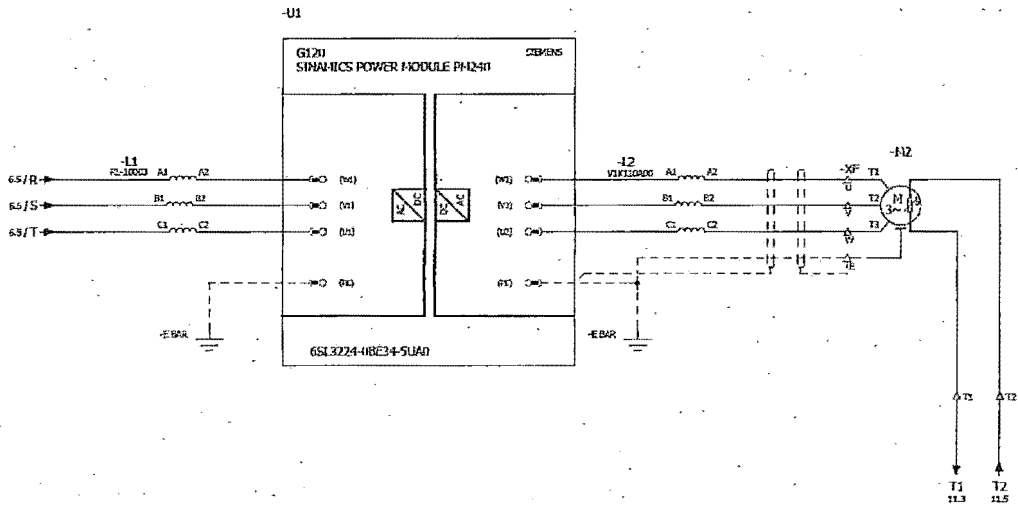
-U1

G120
SINAMICS POWER MODULE PM240

SIEMENS

-L1
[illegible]
A1 A2
B1 B2
C1 C2

6.5 / R
6.5 / S
6.5 / T

(U1)
(V1)
(W1)
(PE)

AC
DC

DC
AC

(W2)
(V2)
(U2)
(PE)

-L2
V1K110A00
A1 A2
B1 B2
C1 C2

-XF
U
V
W
PE

T1
T2
T3

-M2
M
3~

+E BAR

+E BAR

6SL3224-0BE34-5UA0

T1
T2

T1
11.3

T2
11.5